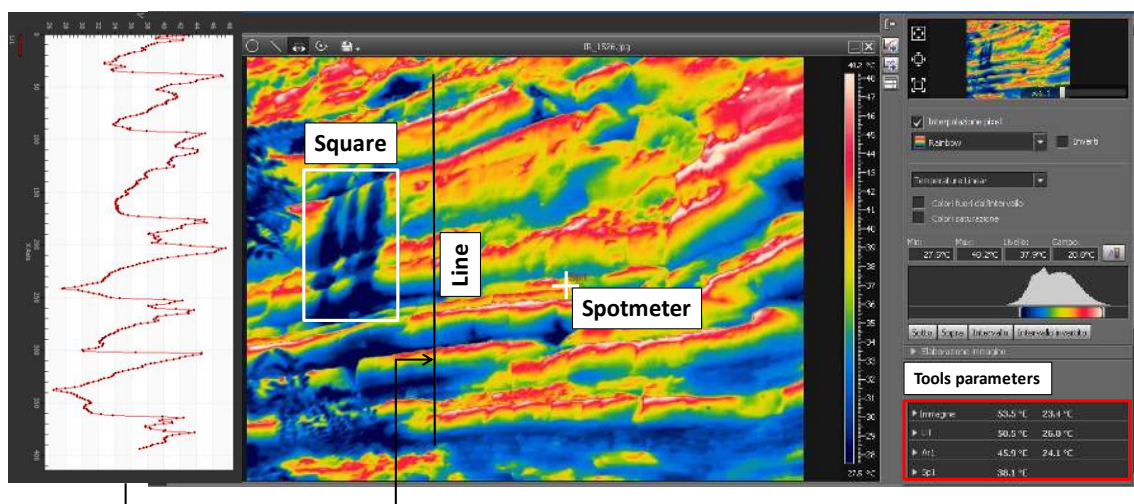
IR_1526.jpg

Square

Line

Spotmeter

40.2 °C
40
39
38
37
36
35
34
33
32
31
30
29
28
27.5 °C

Interpolazione pixel
Rainbow
Inverti
Temperatura Lineare
Colori fuori dall'intervallo
Colori saturazione
Min: 27.5°C
Max: 40.2°C
Livello: 37.9°C
Campo: 20.0°C
Sotto
Sopra
Intervallo
Intervallo invertito
Elaborazione immagine

Tools parameters

Immagine 53.5 °C 23.4 °C
Li1 50.5 °C 26.0 °C
Ar1 45.9 °C 24.1 °C
Sp1 38.1 °C